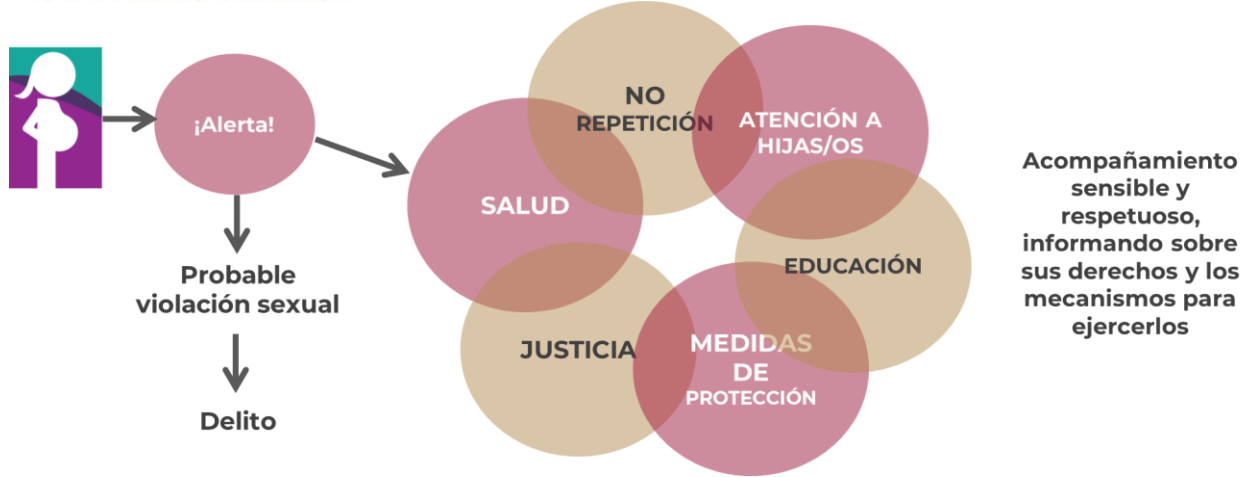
¡Alerta!

Probable violación sexual

Delito

NO REPETICIÓN

ATENCIÓN A HIJAS/OS

SALUD

EDUCACIÓN

JUSTICIA

MEDIDAS DE PROTECCIÓN

Acompañamiento sensible y respetuoso, informando sobre sus derechos y los mecanismos para ejercerlos